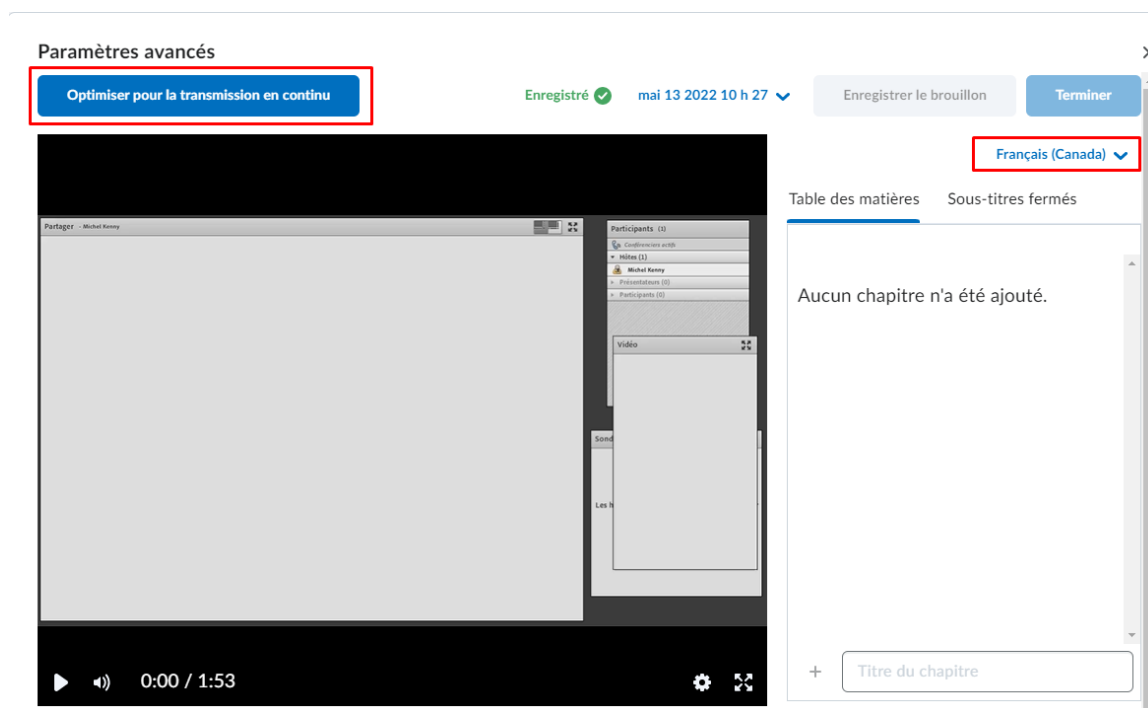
Paramètres avancés

Optimiser pour la transmission en continu

Enregistré

mai 13 2022 10 h 27

Enregistrer le brouillon

Terminer

Partager - Michel Kenny

Participants (1)

Conférenciers actifs

Hôtes (1)

Michel Kenny

Présentateurs (0)

Participants (0)

Vidéo

Sond

Les h

0:00 / 1:53

Français (Canada)

Table des matières

Sous-titres fermés

Aucun chapitre n'a été ajouté.

+

Titre du chapitre